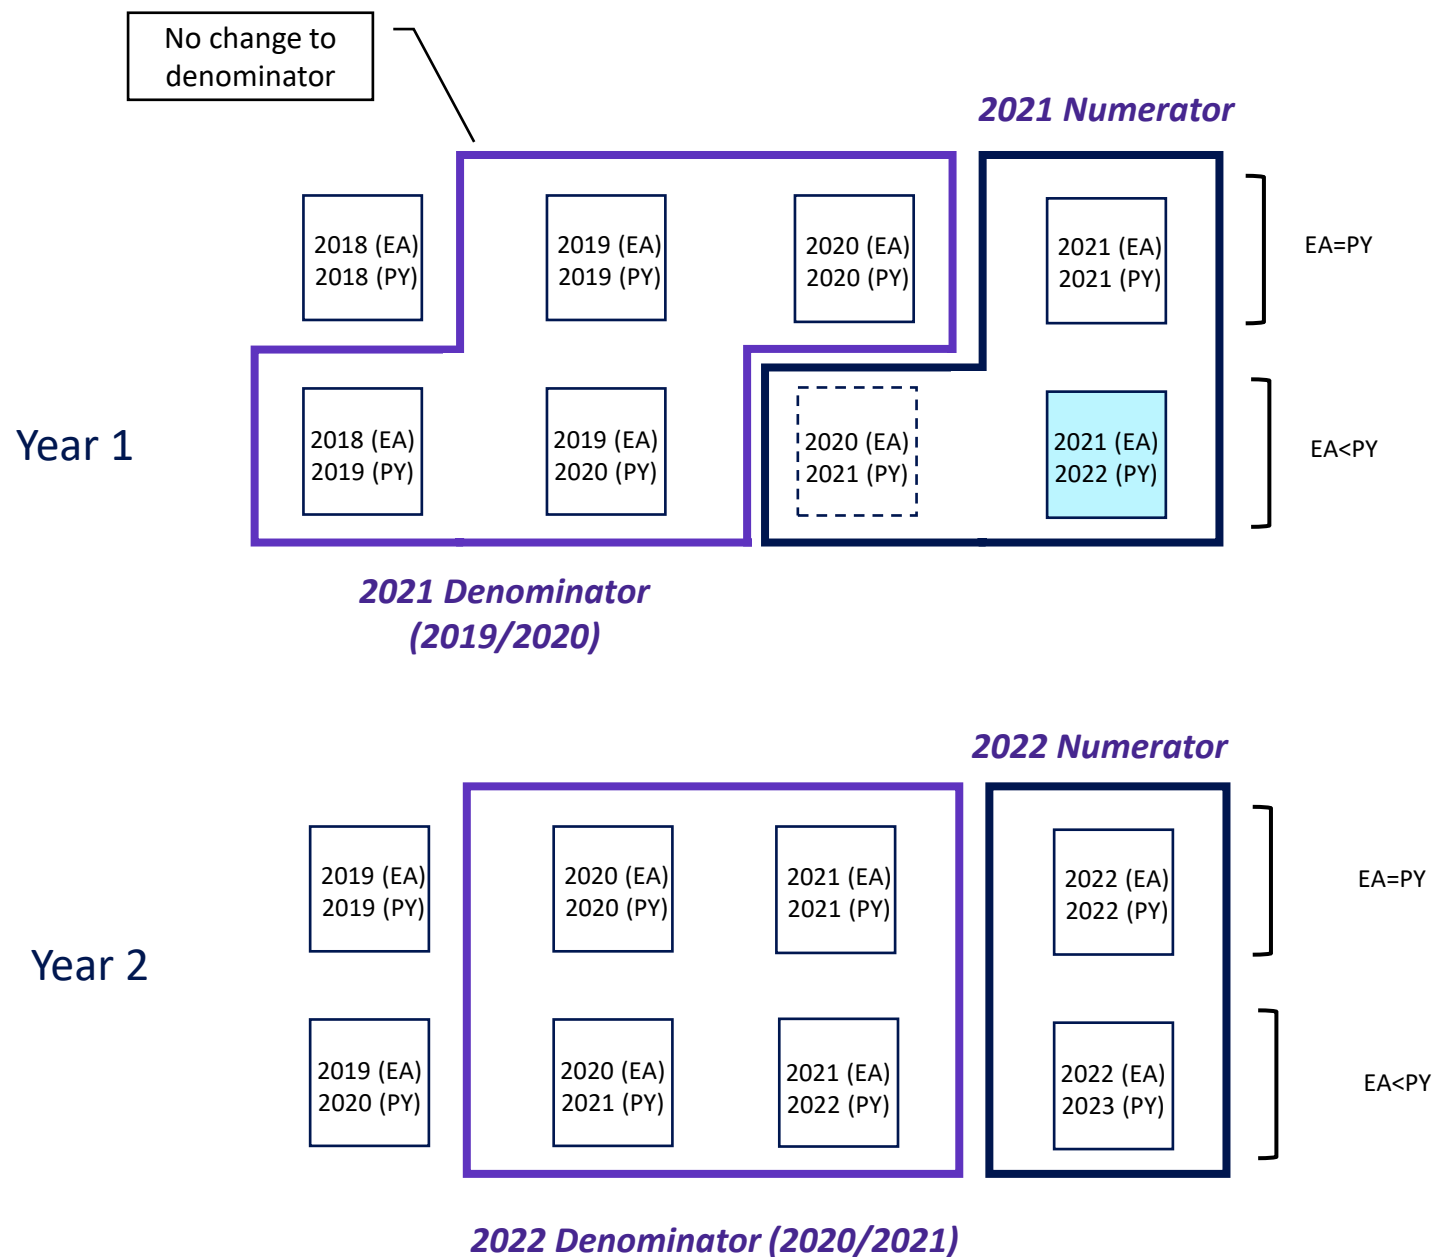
No change to denominator

2021 Numerator

2018 (EA) 2018 (PY)

2019 (EA) 2019 (PY)

2020 (EA) 2020 (PY)

2021 (EA) 2021 (PY)

EA=PY

Year 1

2018 (EA) 2019 (PY)

2019 (EA) 2020 (PY)

2020 (EA) 2021 (PY)

2021 (EA) 2022 (PY)

EA<PY

2021 Denominator (2019/2020)

2022 Numerator

2019 (EA) 2019 (PY)

2020 (EA) 2020 (PY)

2021 (EA) 2021 (PY)

2022 (EA) 2022 (PY)

EA=PY

Year 2

2019 (EA) 2020 (PY)

2020 (EA) 2021 (PY)

2021 (EA) 2022 (PY)

2022 (EA) 2023 (PY)

EA<PY

2022 Denominator (2020/2021)